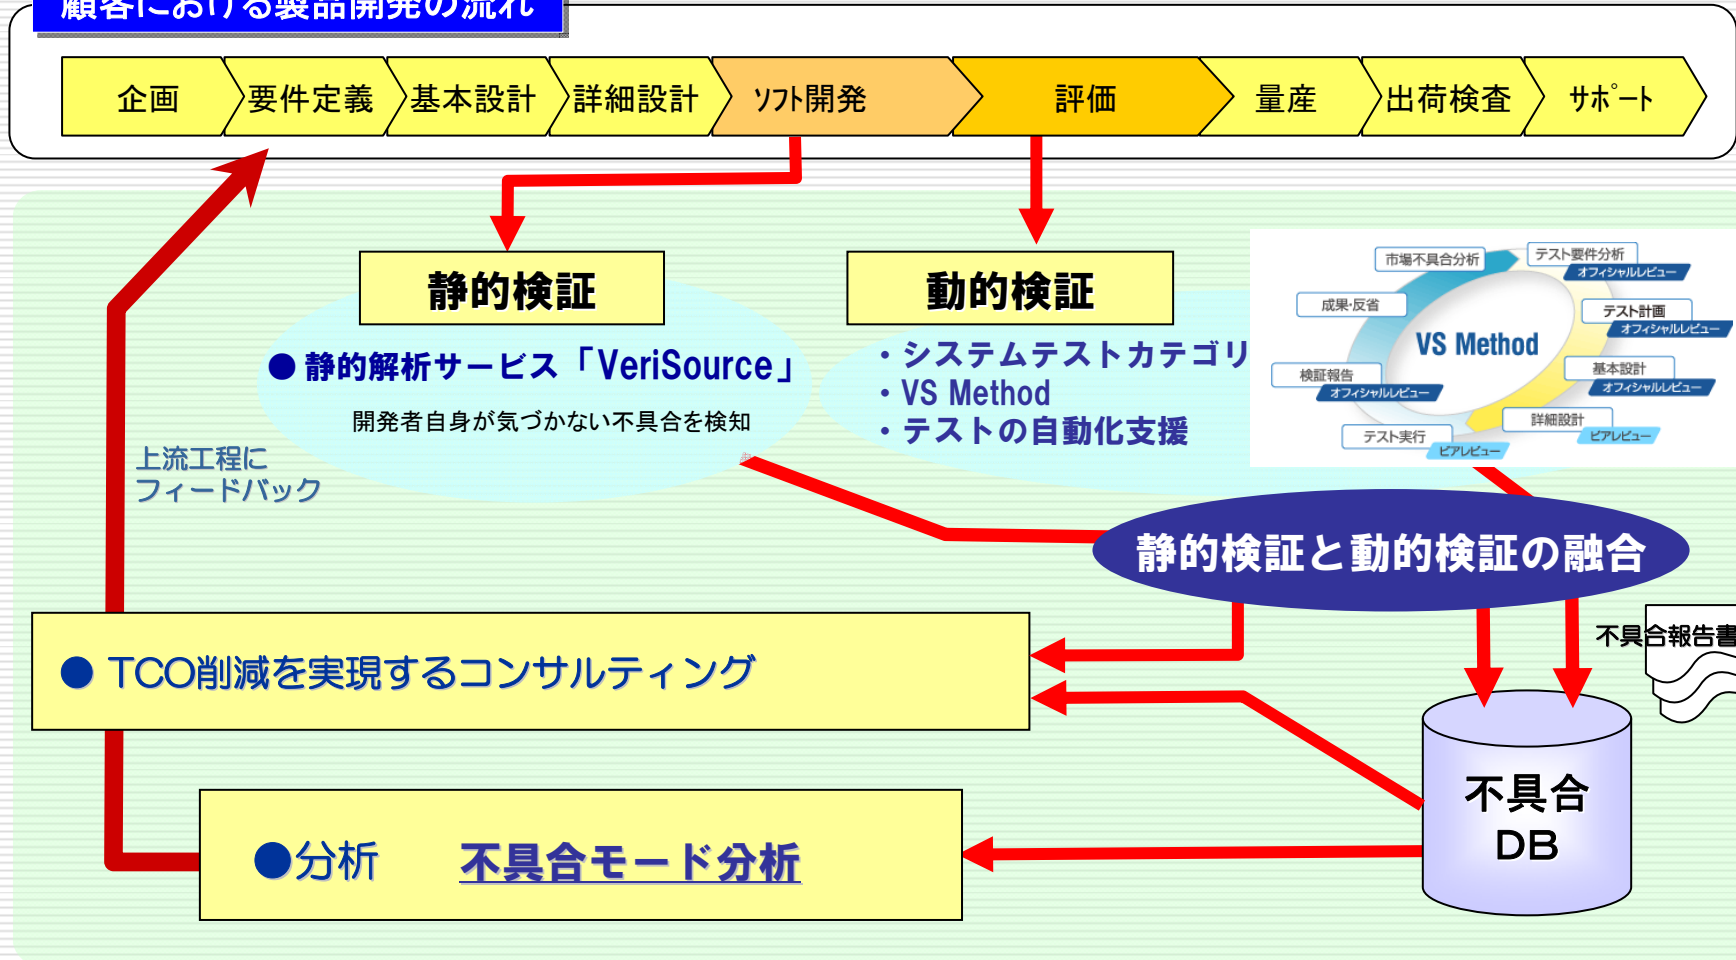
顧客における製品開発の流れ

企画
要件定義
基本設計
詳細設計
ｿﾌﾄ開発
評価
量産
出荷検査
ｻﾎﾟｰﾄ

静的検証
● 静的解析サービス「VeriSource」
開発者自身が気づかない不具合を検知

動的検証
・システムテストカテゴリ
・VS Method
・テストの自動化支援

市場不具合分析
テスト要件分析
オフィシャルレビュー
成果･反省
テスト計画
オフィシャルレビュー
VS Method
検証報告
オフィシャルレビュー
基本設計
オフィシャルレビュー
詳細設計
ピアレビュー
テスト実行
ピアレビュー

上流工程に
フィードバック

静的検証と動的検証の融合

● TCO削減を実現するコンサルティング

不具合報告書

不具合
DB

●分析　不具合モード分析